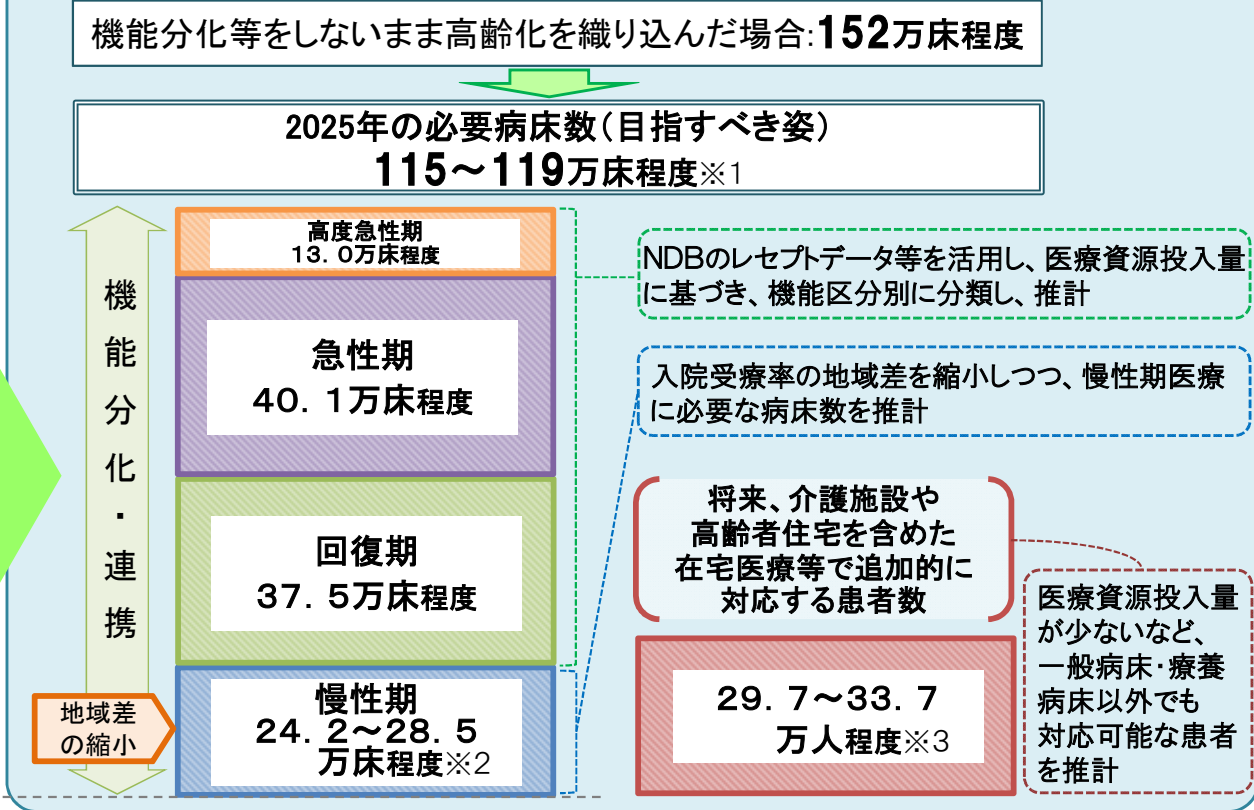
機能分化等をしないまま高齢化を織り込んだ場合:152万床程度

2025年の必要病床数（目指すべき姿）
115～119万床程度※1

機能分化・連携

高度急性期
13．0万床程度

急性期
40．1万床程度

回復期
37．5万床程度

慢性期
24．2～28．5万床程度※2

地域差の縮小

NDBのレセプトデータ等を活用し、医療資源投入量に基づき、機能区分別に分類し、推計

入院受療率の地域差を縮小しつつ、慢性期医療に必要な病床数を推計

将来、介護施設や高齢者住宅を含めた在宅医療等で追加的に対応する患者数

29．7～33．7万人程度※3

医療資源投入量が少ないなど、一般病床・療養病床以外でも対応可能な患者を推計